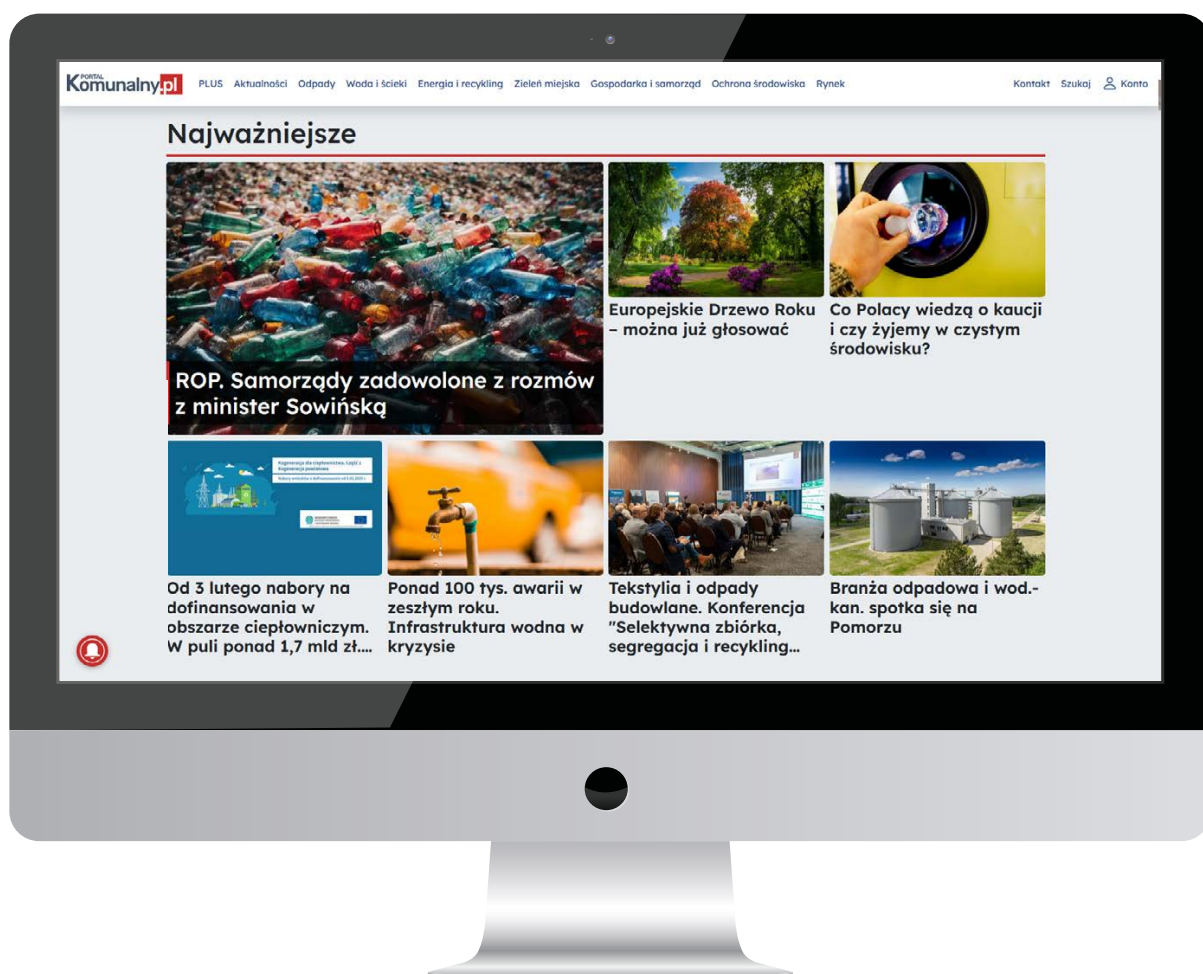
PORTAL Komunalny.pl PLUS Aktualności Odpady Woda i ścieki Energia i recykling Zieleń miejska Gospodarka i samorząd Ochrona środowiska Rynek Kontakt Szukaj Konto

Najważniejsze

ROP. Samorządy zadowolone z rozmów z minister Sowińską

Europejskie Drzewo Roku – można już głosować

Co Polacy wiedzą o kaucji i czy żyjemy w czystym środowisku?

Od 3 lutego nabory na dofinansowania w obszarze ciepłowniczym. W puli ponad 1,7 mld zł....

Ponad 100 tys. awarii w zeszłym roku. Infrastruktura wodna w kryzysie

Tekstylia i odpady budowlane. Konferencja "Selektywna zbiórka, segregacja i recykling...

Branża odpadowa i wod.-kan. spotka się na Pomorzu